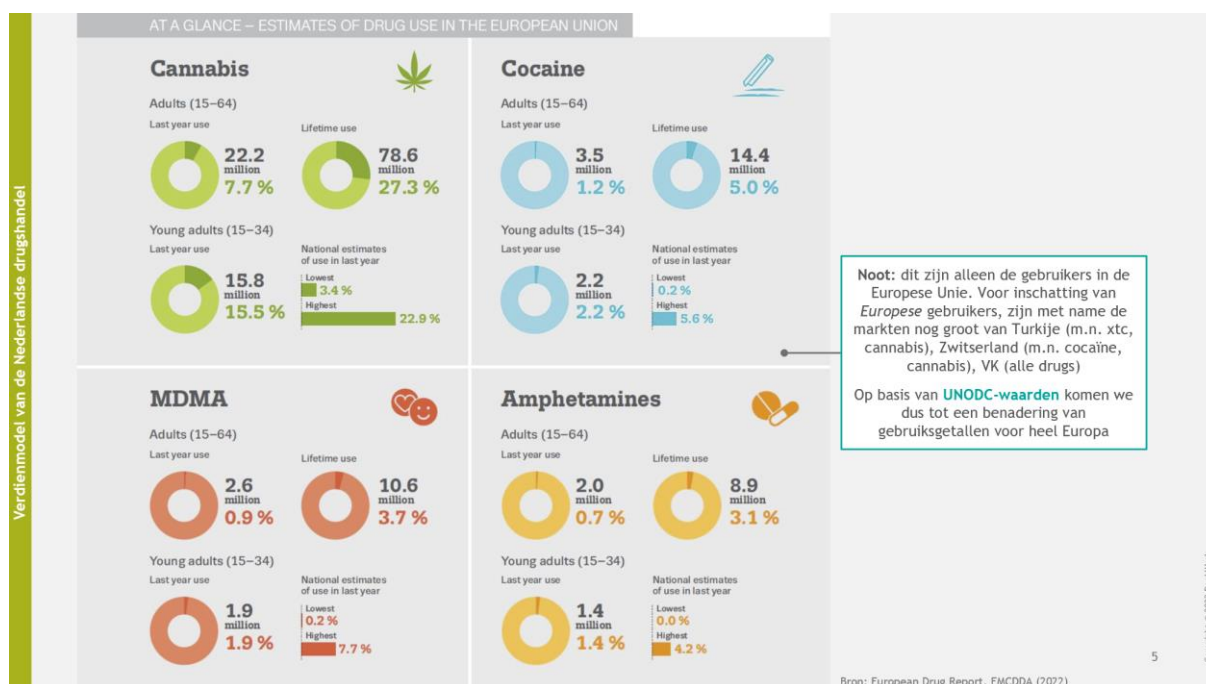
Verdienmodel van de Nederlandse drugshandel

AT A GLANCE – ESTIMATES OF DRUG USE IN THE EUROPEAN UNION

Cannabis

Adults (15–64)

Last year use

22.2 million 7.7 %

Lifetime use

78.6 million 27.3 %

Young adults (15–34)

Last year use

15.8 million 15.5 %

National estimates of use in last year

Lowest 3.4 %

Highest 22.9 %

Cocaine

Adults (15–64)

Last year use

3.5 million 1.2 %

Lifetime use

14.4 million 5.0 %

Young adults (15–34)

Last year use

2.2 million 2.2 %

National estimates of use in last year

Lowest 0.2 %

Highest 5.6 %

MDMA

Adults (15–64)

Last year use

2.6 million 0.9 %

Lifetime use

10.6 million 3.7 %

Young adults (15–34)

Last year use

1.9 million 1.9 %

National estimates of use in last year

Lowest 0.2 %

Highest 7.7 %

Amphetamines

Adults (15–64)

Last year use

2.0 million 0.7 %

Lifetime use

8.9 million 3.1 %

Young adults (15–34)

Last year use

1.4 million 1.4 %

National estimates of use in last year

Lowest 0.0 %

Highest 4.2 %

Noot: dit zijn alleen de gebruikers in de Europese Unie. Voor inschatting van Europese gebruikers, zijn met name de markten nog groot van Turkije (m.n. xtc, cannabis), Zwitserland (m.n. cocaïne, cannabis), VK (alle drugs)

Op basis van UNODC-waarden komen we dus tot een benadering van gebruiksgetallen voor heel Europa

5

Bron: European Drug Report, EMCDDA (2022)